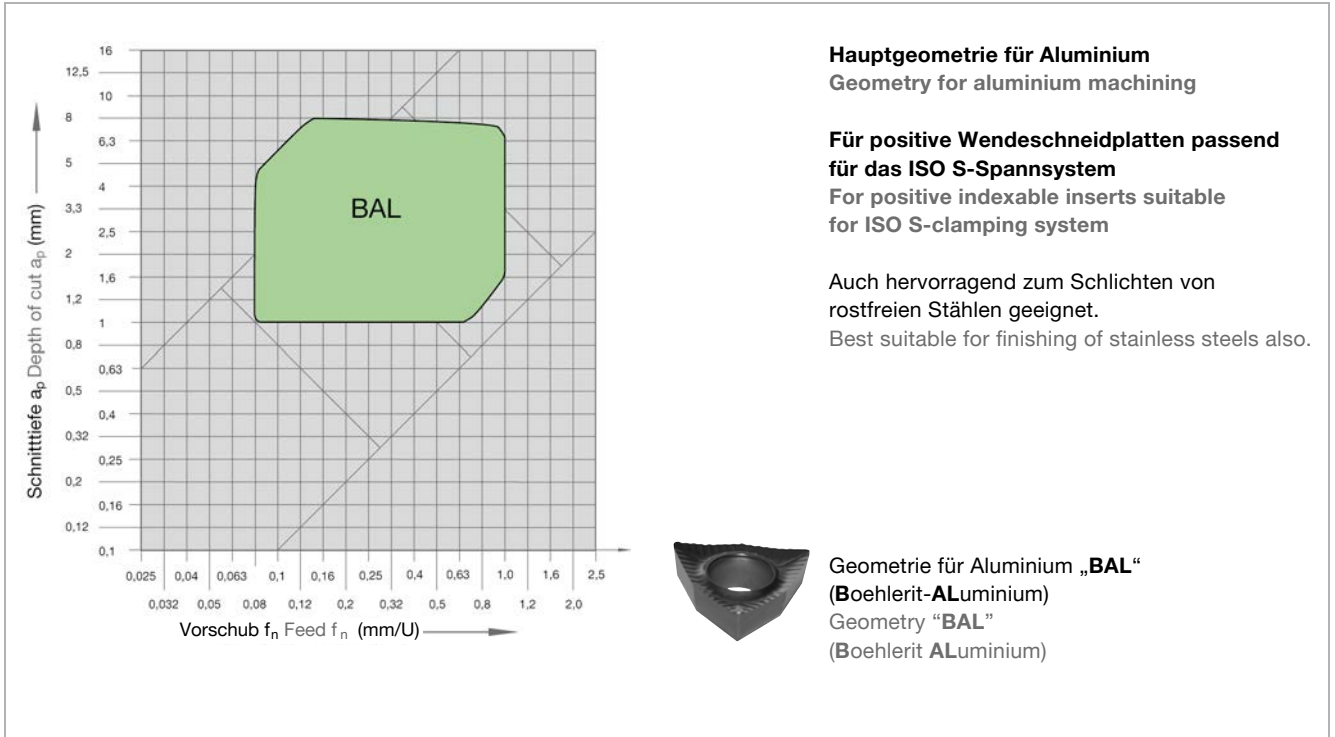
16
12,5
10
8
6,3
5
4
3,3
2,5
2
1,6
1,2
1
0,8
0,63
0,5
0,4
0,32
0,25
0,2
0,16
0,12
0,1

Schnitttiefe $a_p$ Depth of cut $a_p$ (mm)

BAL

0,025 0,04 0,063 0,1 0,16 0,25 0,4 0,63 1,0 1,6 2,5
0,032 0,05 0,08 0,12 0,2 0,32 0,5 0,8 1,2 2,0

Vorschub $f_n$ Feed $f_n$ (mm/U)

**Hauptgeometrie für Aluminium**
**Geometry for aluminium machining**

**Für positive Wendeschneidplatten passend für das ISO S-Spannsystem**
**For positive indexable inserts suitable for ISO S-clamping system**

Auch hervorragend zum Schlichten von rostfreien Stählen geeignet.
Best suitable for finishing of stainless steels also.

Geometrie für Aluminium „**BAL**“ (**B**oehlerit-**AL**uminium)
Geometry "**BAL**" (**B**oehlerit **AL**uminium)